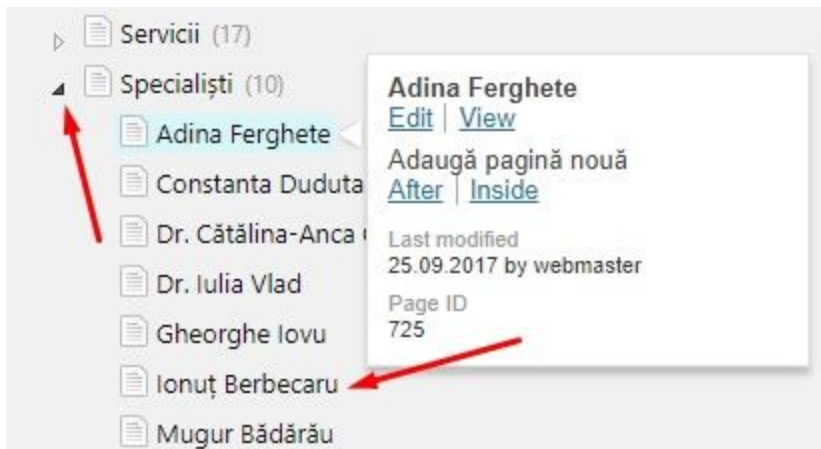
Servicii (17)

Specialiști (10)

Adina Ferghete

Constanta Duduta

Dr. Cătălina-Anca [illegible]

Dr. Iulia Vlad

Gheorghe Iovu

Ionuț Berbecaru

Mugur Bădărău

Adina Ferghete
Edit | View

Adaugă pagină nouă
After | Inside

Last modified
25.09.2017 by webmaster

Page ID
725